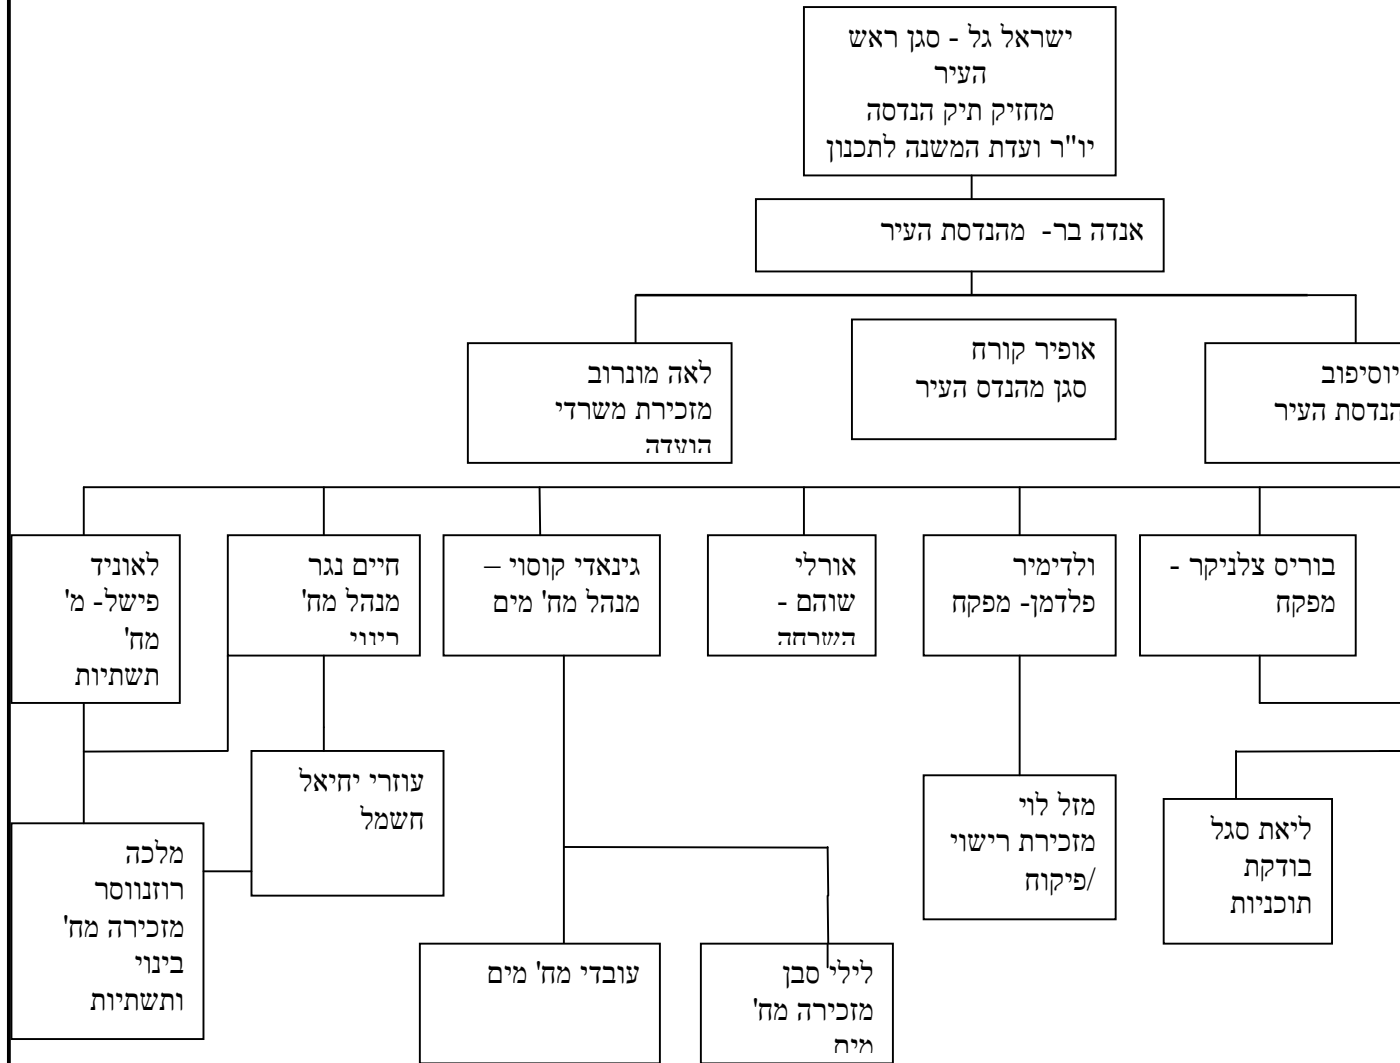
ישראל גל - סגן ראש העיר
מחזיק תיק הנדסה
יו"ר ועדת המשנה לתכנון

אנדה בר- מהנדסת העיר

יוסיפוב
הנדסת העיר

אופיר קורח
סגן מהנדס העיר

לאה מונרוב
מזכירת משרדי הועדה

בוריס צלניקר - מפקח

ולדימיר פלדמן- מפקח

אורלי שוהם - השרחה

גינאדי קוסוי – מנהל מח' מים

חיים נגר
מנהל מח' ריווי

לאוניד פישל- מ' מח' תשתיות

ליאת סגל
בודקת תוכניות

מזל לוי
מזכירת רישוי /פיקוח

עוזרי יחיאל
חשמל

מלכה רוזנווסר
מזכירה מח' בינוי ותשתיות

לילי סבן
מזכירה מח' מים

עובדי מח' מים